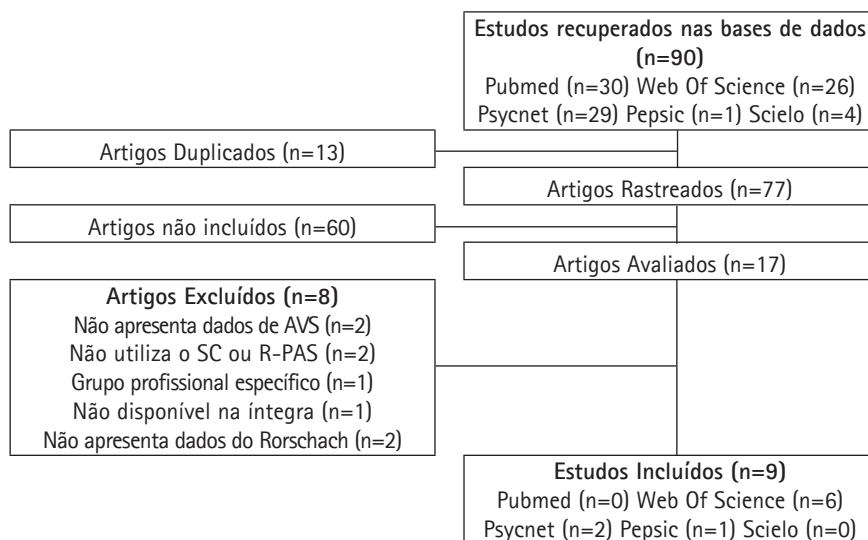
Estudos recuperados nas bases de dados (n=90)
Pubmed (n=30) Web Of Science (n=26)
Psycnet (n=29) Pepsic (n=1) Scielo (n=4)

Artigos Duplicados (n=13)

Artigos Rastreados (n=77)

Artigos não incluídos (n=60)

Artigos Avaliados (n=17)

Artigos Excluídos (n=8)
Não apresenta dados de AVS (n=2)
Não utiliza o SC ou R-PAS (n=2)
Grupo profissional específico (n=1)
Não disponível na íntegra (n=1)
Não apresenta dados do Rorschach (n=2)

Estudos Incluídos (n=9)
Pubmed (n=0) Web Of Science (n=6)
Psycnet (n=2) Pepsic (n=1) Scielo (n=0)